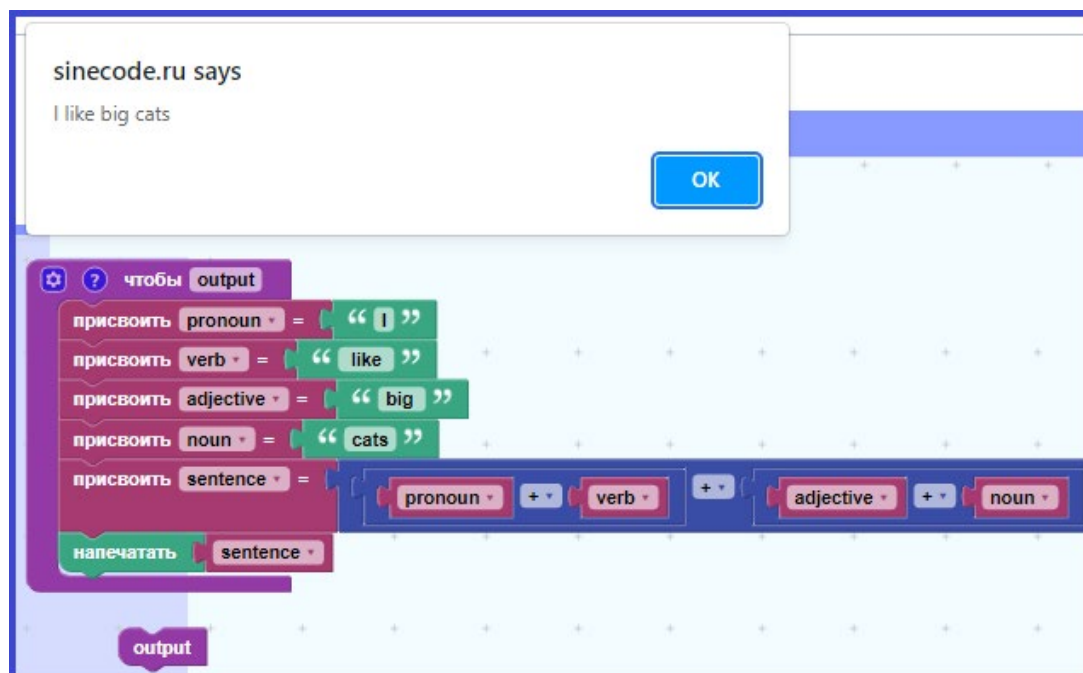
sinecode.ru says

I like big cats

OK

чтобы output

присвоить pronoun = “ I ”

присвоить verb = “ like ”

присвоить adjective = “ big ”

присвоить noun = “ cats ”

присвоить sentence = pronoun + verb + adjective + noun

напечатать sentence

output